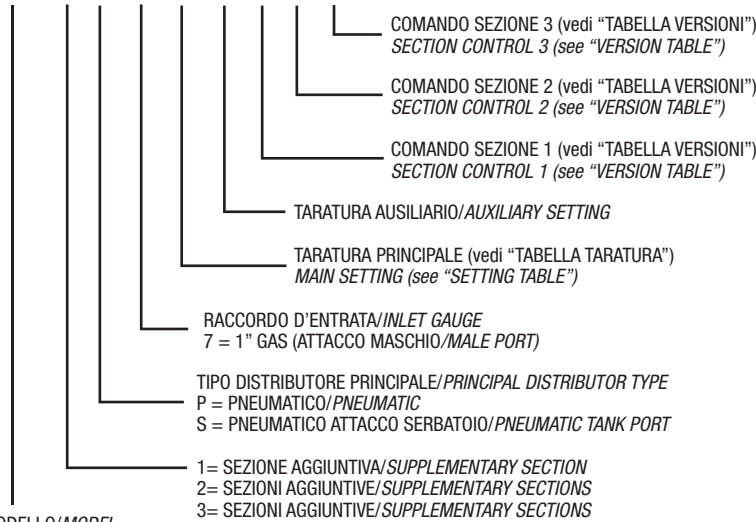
COMANDO SEZIONE 3 (vedi "TABELLA VERSIONI")
SECTION CONTROL 3 (see "VERSION TABLE")

COMANDO SEZIONE 2 (vedi "TABELLA VERSIONI")
SECTION CONTROL 2 (see "VERSION TABLE")

COMANDO SEZIONE 1 (vedi "TABELLA VERSIONI")
SECTION CONTROL 1 (see "VERSION TABLE")

TARATURA AUSILIARIO/AUXILIARY SETTING

TARATURA PRINCIPALE (vedi "TABELLA TARATURA")
MAIN SETTING (see "SETTING TABLE")

RACCORDO D'ENTRATA/INLET GAUGE
7 = 1" GAS (ATTACCO MASCHIO/MALE PORT)

TIPO DISTRIBUTORE PRINCIPALE/PRINCIPAL DISTRIBUTOR TYPE
P = PNEUMATICO/PNEUMATIC
S = PNEUMATICO ATTACCO SERBATOIO/PNEUMATIC TANK PORT

1= SEZIONE AGGIUNTIVA/SUPPLEMENTARY SECTION
2= SEZIONI AGGIUNTIVE/SUPPLEMENTARY SECTIONS
3= SEZIONI AGGIUNTIVE/SUPPLEMENTARY SECTIONS

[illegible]ODELLO/MODEL